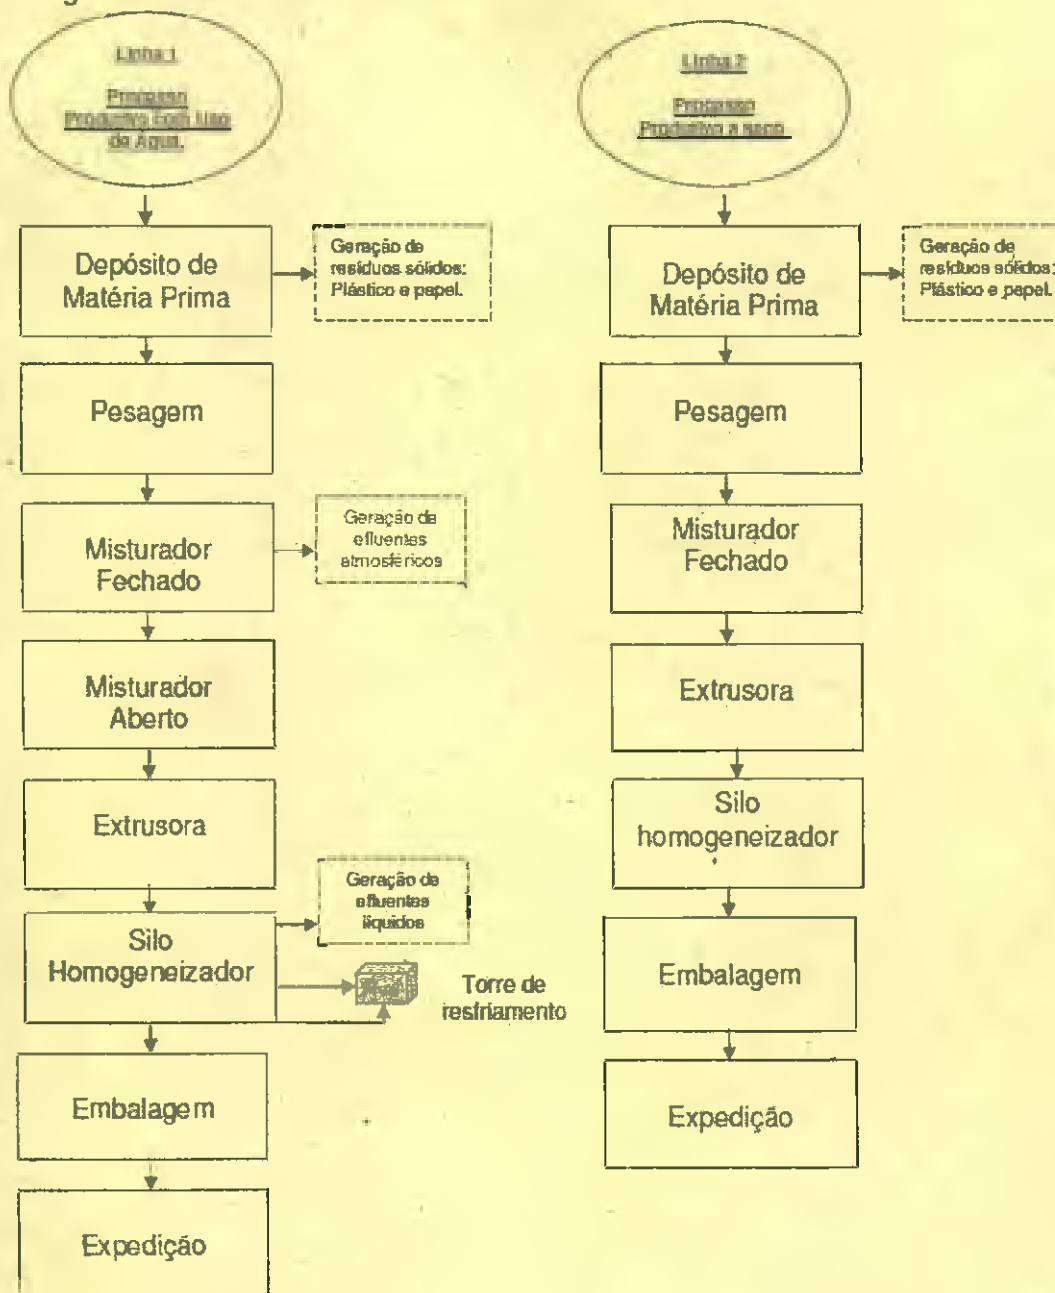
Linha 1

Processo Produtivo com Uso de Água.

Depósito de Matéria Prima

Geração de resíduos sólidos: Plástico e papel.

Pesagem

Misturador Fechado

Geração de efluentes atmosféricos

Misturador Aberto

Extrusora

Geração de efluentes líquidos

Silo Homogeneizador

Torre de resfriamento

Embalagem

Expedição

Linha 2

Processo Produtivo a seco

Depósito de Matéria Prima

Geração de resíduos sólidos: Plástico e papel.

Pesagem

Misturador Fechado

Extrusora

Silo homogeneizador

Embalagem

Expedição